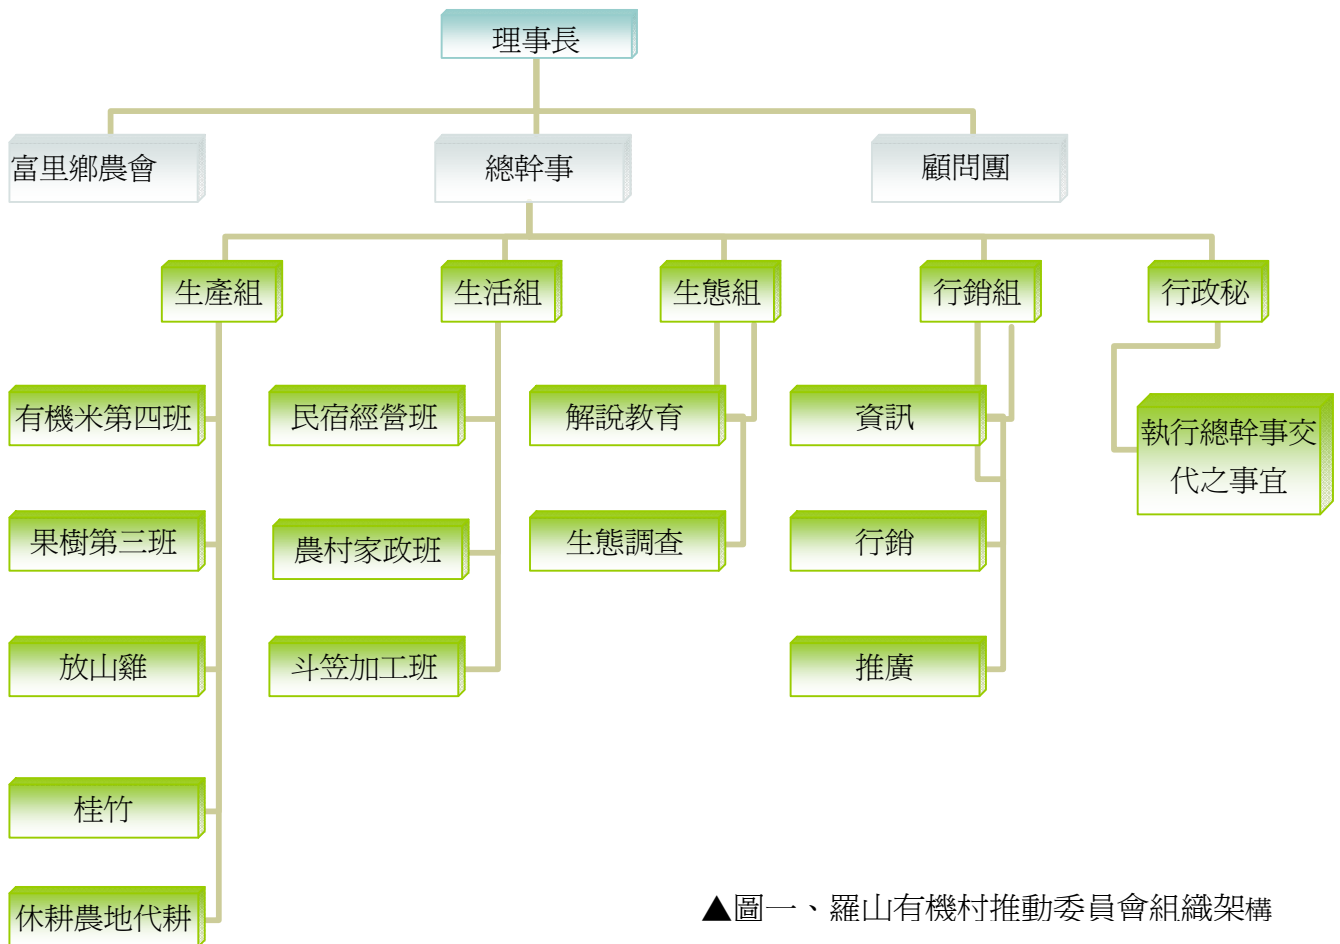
理事長

富里鄉農會

總幹事

顧問團

生產組

生活組

生態組

行銷組

行政秘

有機米第四班

果樹第三班

放山雞

桂竹

休耕農地代耕

民宿經營班

農村家政班

斗笠加工班

解說教育

生態調查

資訊

行銷

推廣

執行總幹事交代之事宜

▲圖一、羅山有機村推動委員會組織架構